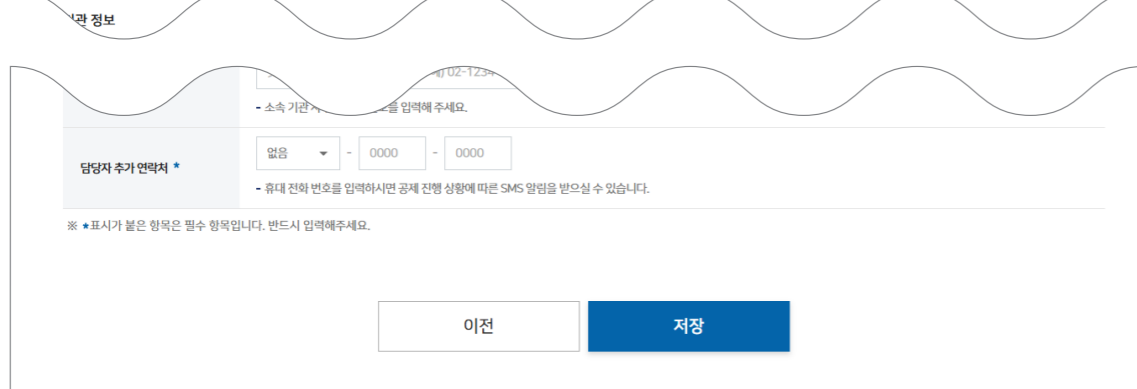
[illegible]관 정보

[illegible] 02-1234

- 소속 기관 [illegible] 입력해 주세요.

담당자 추가 연락처 *

없음 - 0000 - 0000

- 휴대 전화 번호를 입력하시면 공제 진행 상황에 따른 SMS 알림을 받으실 수 있습니다.

※ *표시가 붙은 항목은 필수 항목입니다. 반드시 입력해주세요.

이전

저장